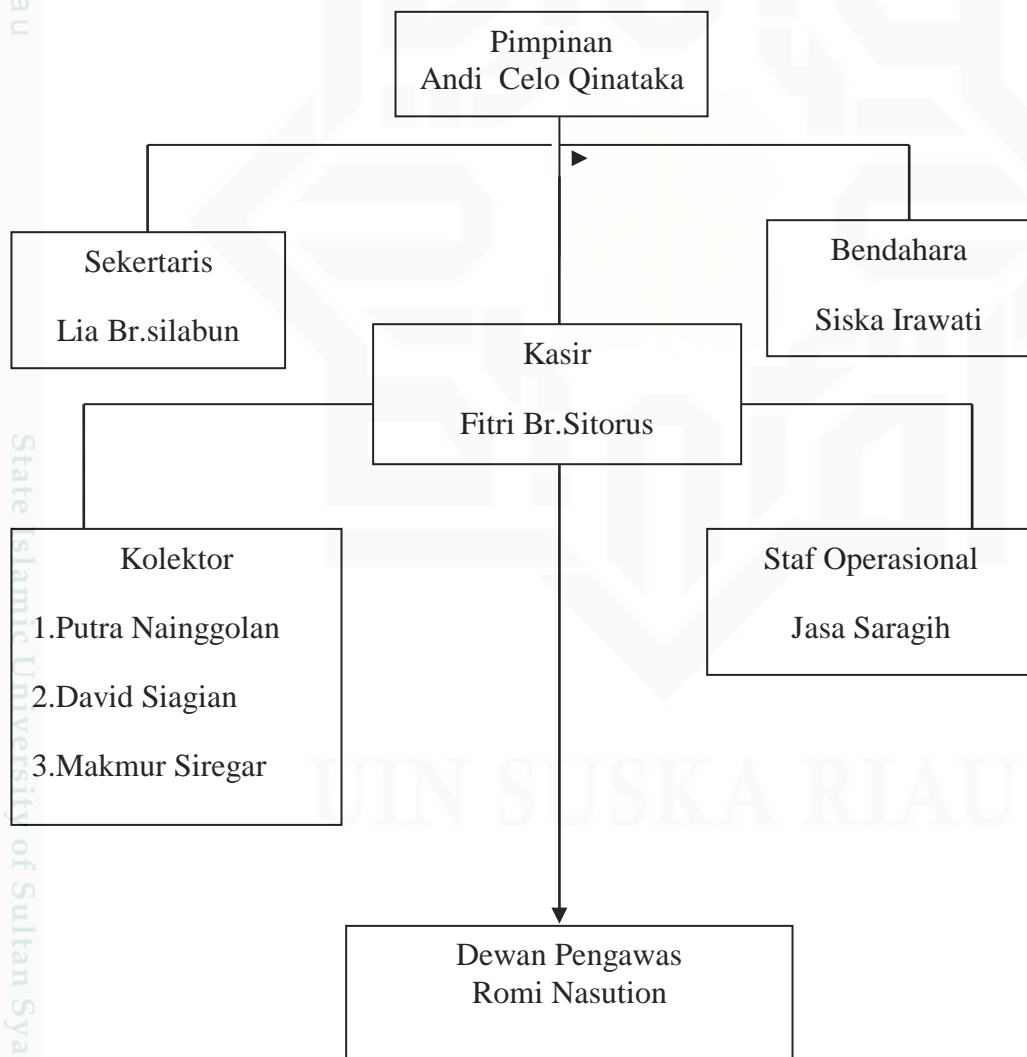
Pimpinan
Andi Celo Qinataka

Sekertaris

Lia Br.silabun

Bendahara

Siska Irawati

Kasir

Fitri Br.Sitorus

Kolektor

1.Putra Nainggolan

2.David Siagian

3.Makmur Siregar

Staf Operasional

Jasa Saragih

Dewan Pengawas
Romi Nasution

UIN SUSKA RIAU

State Islamic University of Sultan Sya

au